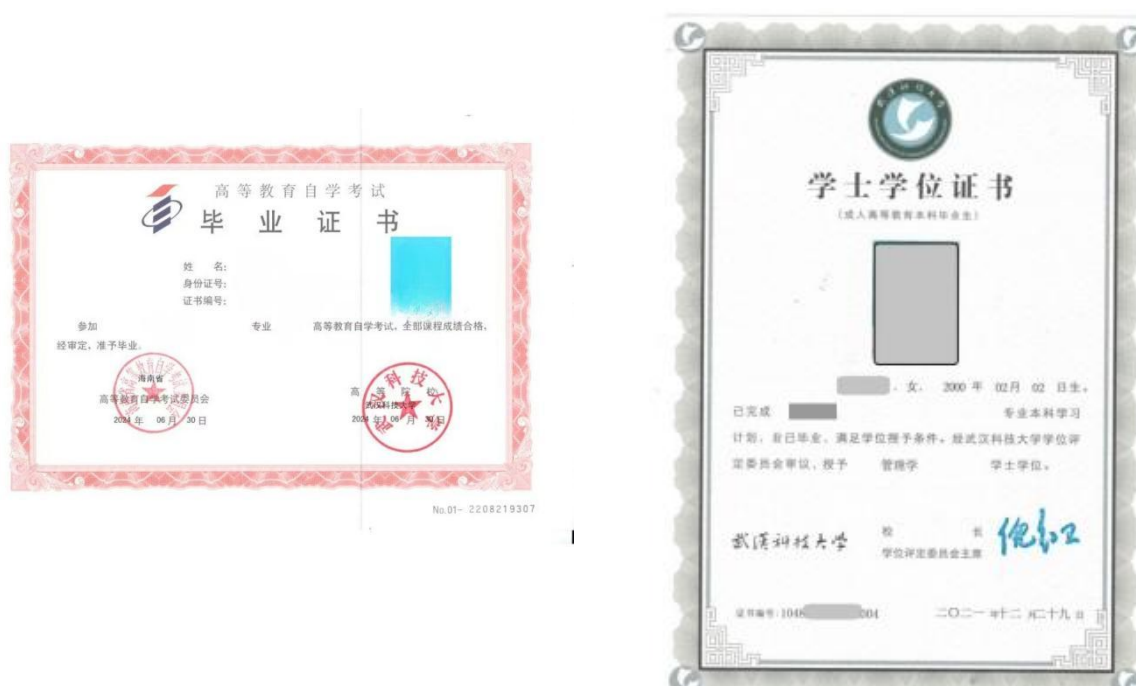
高等教育自学考试
毕 业 证 书

姓 名:
身份证号:
证书编号:

参加 专业 高等教育自学考试，全部课程成绩合格，经审定，准予毕业。

湖南省
高等教育自学考试委员会
2024 年 06 月 30 日

高 等 院 校
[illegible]科技大学
2024 年 06 月 30 日

No.01- 2208219307

学士学位证书
(成人高等教育本科毕业生)

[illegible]，女， 2000 年 02月 02 日生，已完成 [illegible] 专业本科学习计划，业已毕业，满足学位授予条件。经武汉科技大学学位评定委员会审议，授予 管理学 学士学位。

武汉科技大学 校 长
学位评定委员会主席

证书编号: 1048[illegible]004 二〇二一年十二月二十九日